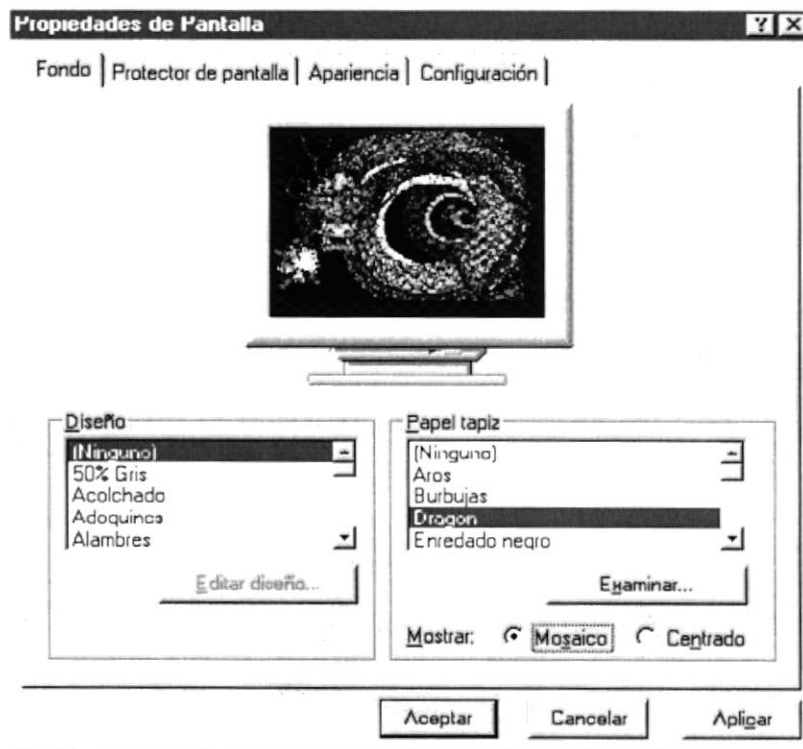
Propiedades de Pantalla

?
X

Fondo
Protector de pantalla
Apariencia
Configuración

Diseño
(Ninguno)
50% Gris
Acolchado
Adoquines
Alambres

Editar diseño...

Papel tapiz
(Ninguno)
Aros
Burbujas
Dragon
Enredado negro

Examinar...

Mostrar:
Mosaico
Centrado

Aceptar
Cancelar
Aplicar